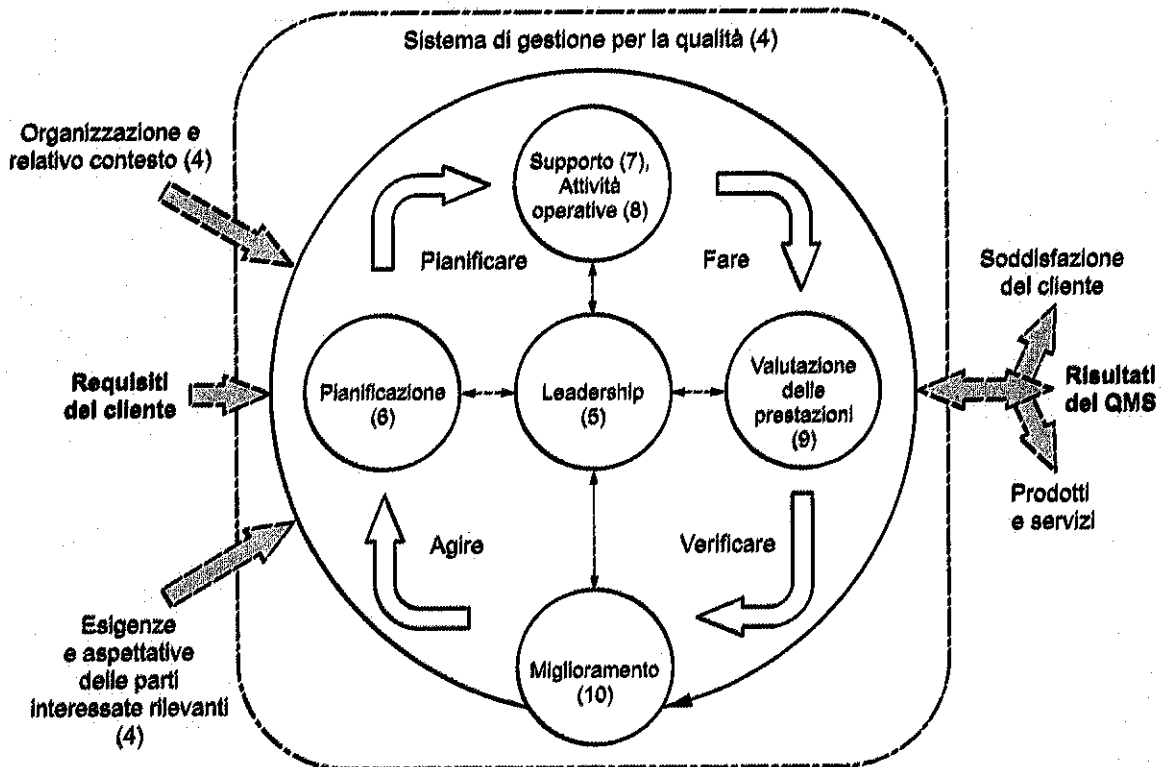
Sistema di gestione per la qualità (4)

Organizzazione e relativo contesto (4)

Requisiti del cliente

Esigenze e aspettative delle parti interessate rilevanti (4)

Supporto (7), Attività operative (8)

Planificare

Fare

Pianificazione (6)

Leadership (5)

Valutazione delle prestazioni (9)

Agire

Verificare

Miglioramento (10)

Soddisfazione del cliente

Risultati del QMS

Prodotti e servizi